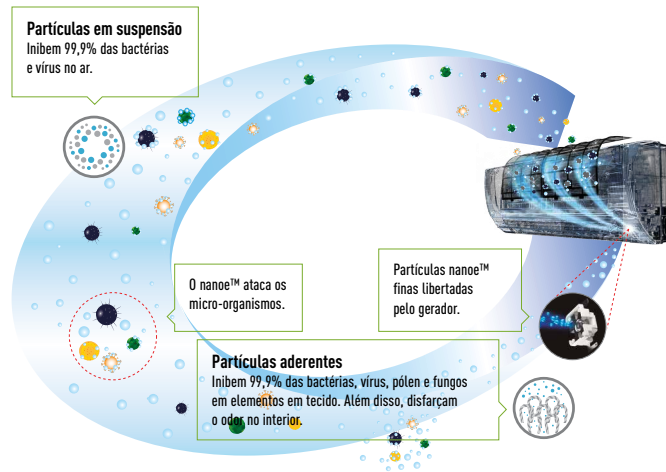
Partículas em suspensão
Inibem 99,9% das bactérias e vírus no ar.

O nanoe™ ataca os micro-organismos.

Partículas nanoe™ finas libertadas pelo gerador.

Partículas aderentes
Inibem 99,9% das bactérias, vírus, pólen e fungos em elementos em tecido. Além disso, disfarçam o odor no interior.